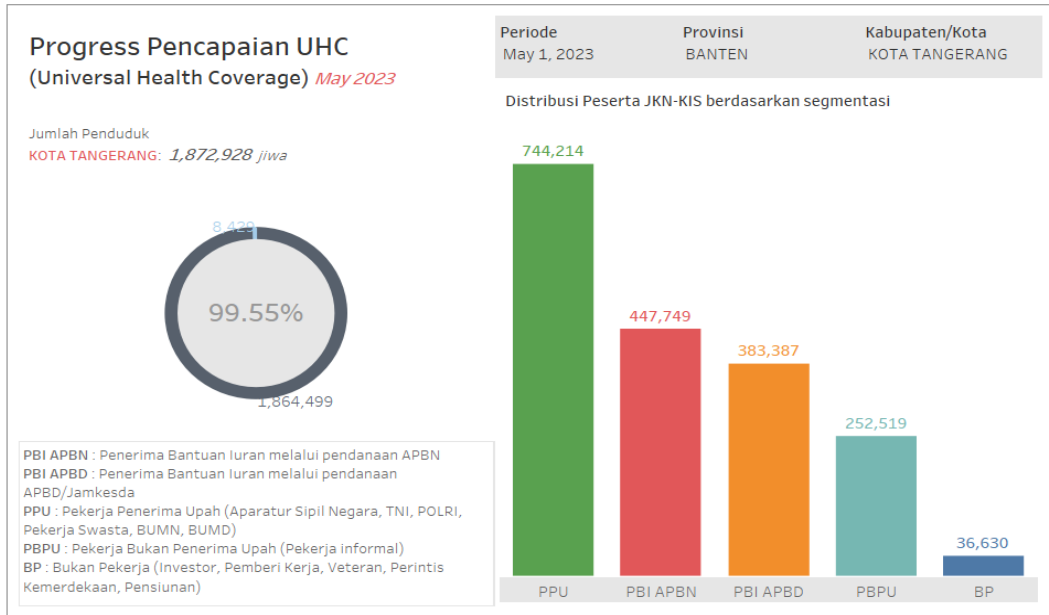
Progress Pencapaian UHC
(Universal Health Coverage) May 2023

Jumlah Penduduk
KOTA TANGERANG: 1,872,928 jiwa

8,429
99.55%
1,864,499

| Periode | Provinsi | Kabupaten/Kota |
|---|---|---|
| May 1, 2023 | BANTEN | KOTA TANGERANG |

Distribusi Peserta JKN-KIS berdasarkan segmentasi

744,214
447,749
383,387
252,519
36,630

PPU
PBI APBN
PBI APBD
PBPU
BP

PBI APBN : Penerima Bantuan Iuran melalui pendanaan APBN
PBI APBD : Penerima Bantuan Iuran melalui pendanaan APBD/Jamkesda
PPU : Pekerja Penerima Upah (Aparatur Sipil Negara, TNI, POLRI, Pekerja Swasta, BUMN, BUMD)
PBPU : Pekerja Bukan Penerima Upah (Pekerja informal)
BP : Bukan Pekerja (Investor, Pemberi Kerja, Veteran, Perintis Kemerdekaan, Pensiunan)